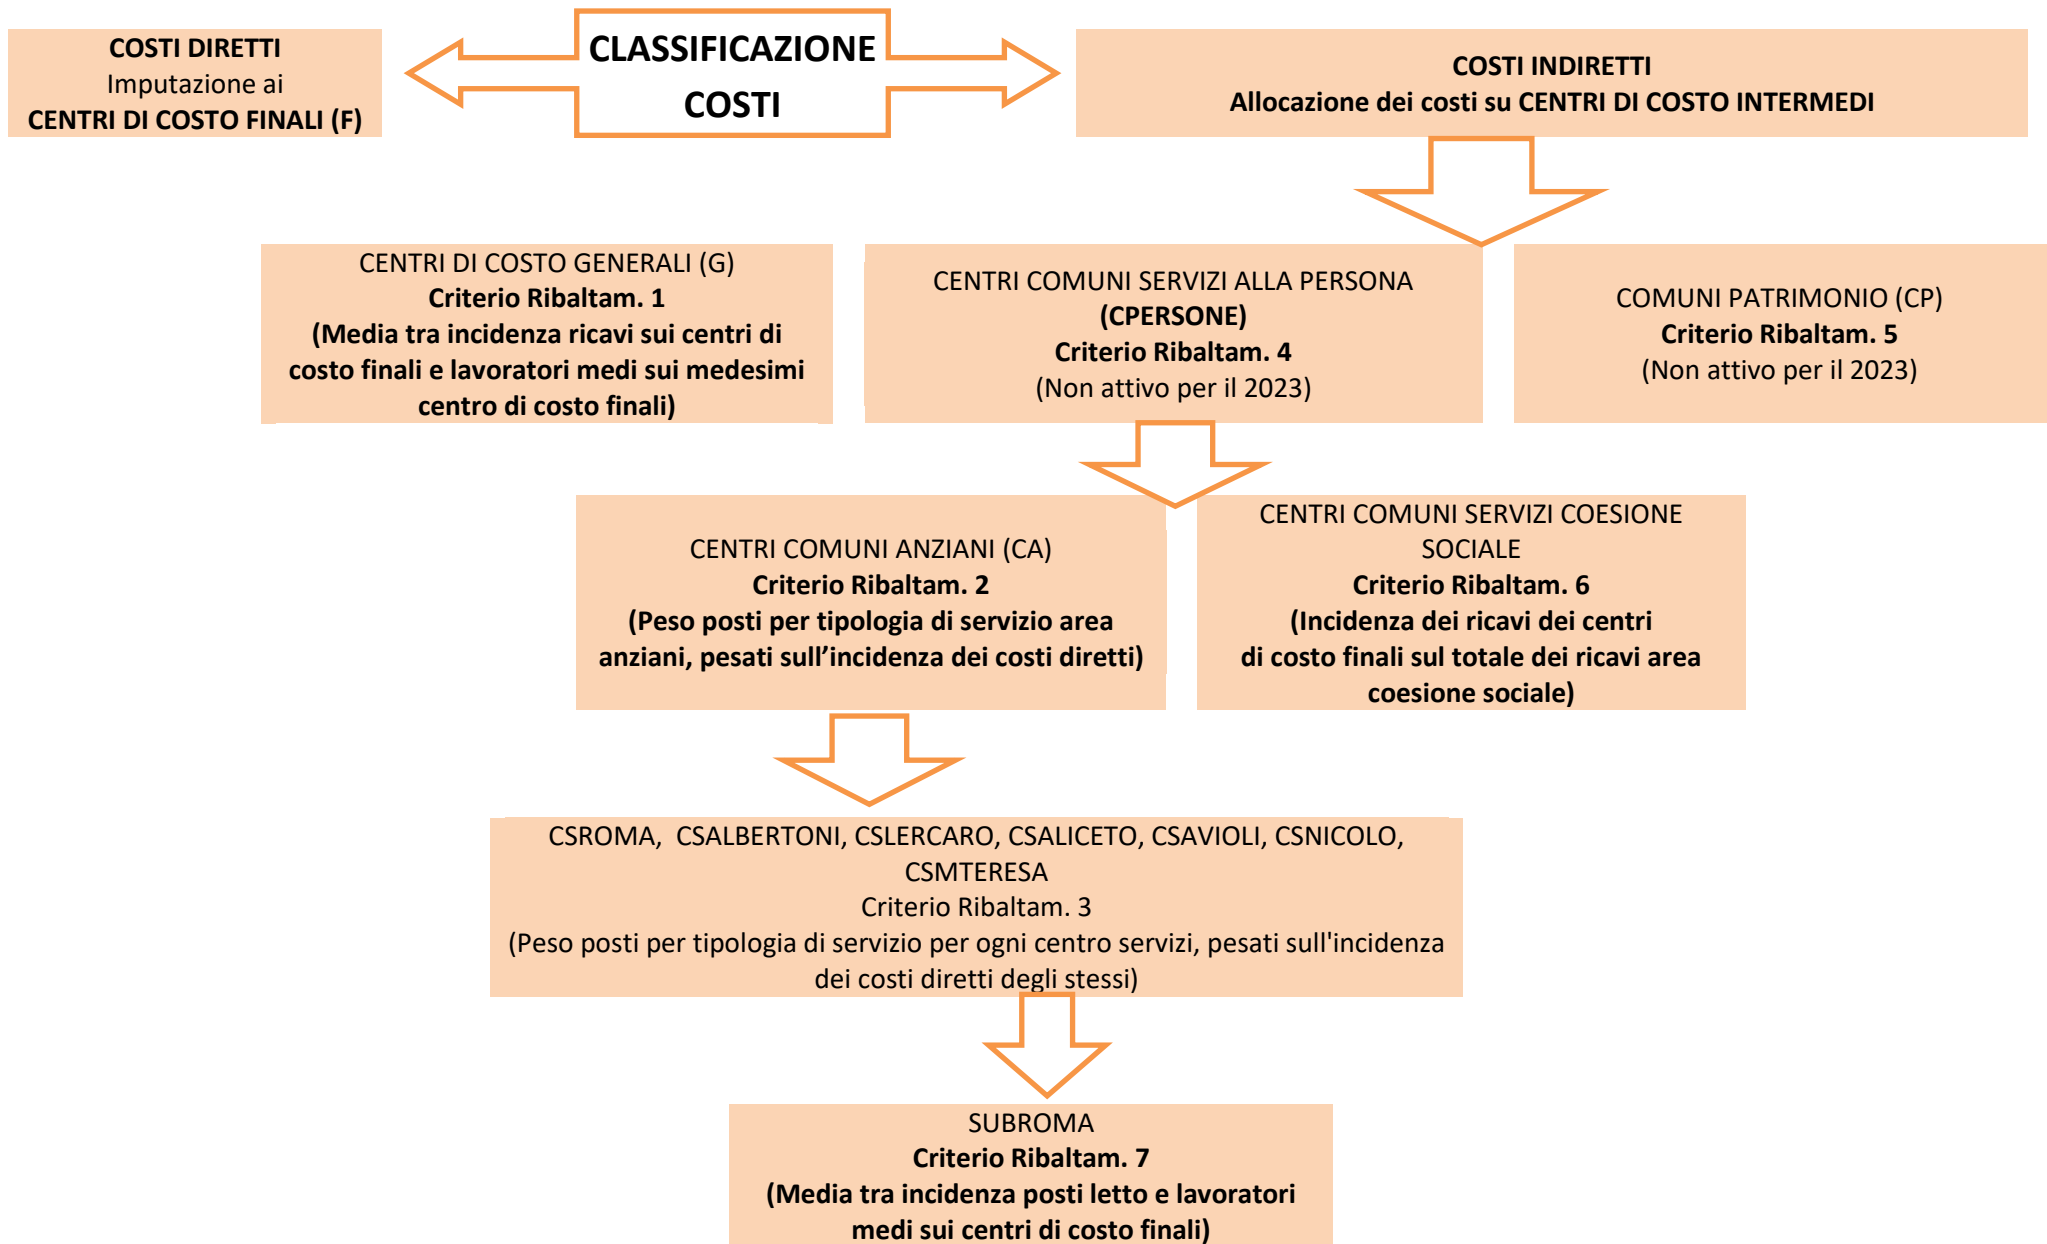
COSTI DIRETTI
Imputazione ai
CENTRI DI COSTO FINALI (F)

CLASSIFICAZIONE COSTI

COSTI INDIRETTI
Allocazione dei costi su CENTRI DI COSTO INTERMEDI

CENTRI DI COSTO GENERALI (G)
Criterio Ribaltam. 1
(Media tra incidenza ricavi sui centri di costo finali e lavoratori medi sui medesimi centro di costo finali)

CENTRI COMUNI SERVIZI ALLA PERSONA
(CPERSONE)
Criterio Ribaltam. 4
(Non attivo per il 2023)

COMUNI PATRIMONIO (CP)
Criterio Ribaltam. 5
(Non attivo per il 2023)

CENTRI COMUNI ANZIANI (CA)
Criterio Ribaltam. 2
(Peso posti per tipologia di servizio area anziani, pesati sull'incidenza dei costi diretti)

CENTRI COMUNI SERVIZI COESIONE SOCIALE
Criterio Ribaltam. 6
(Incidenza dei ricavi dei centri di costo finali sul totale dei ricavi area coesione sociale)

CSROMA, CSALBERTONI, CSLERCARO, CSALICETO, CSAVIOLI, CSNICOLO, CSMTERESA
Criterio Ribaltam. 3
(Peso posti per tipologia di servizio per ogni centro servizi, pesati sull'incidenza dei costi diretti degli stessi)

SUBROMA
Criterio Ribaltam. 7
(Media tra incidenza posti letto e lavoratori medi sui centri di costo finali)